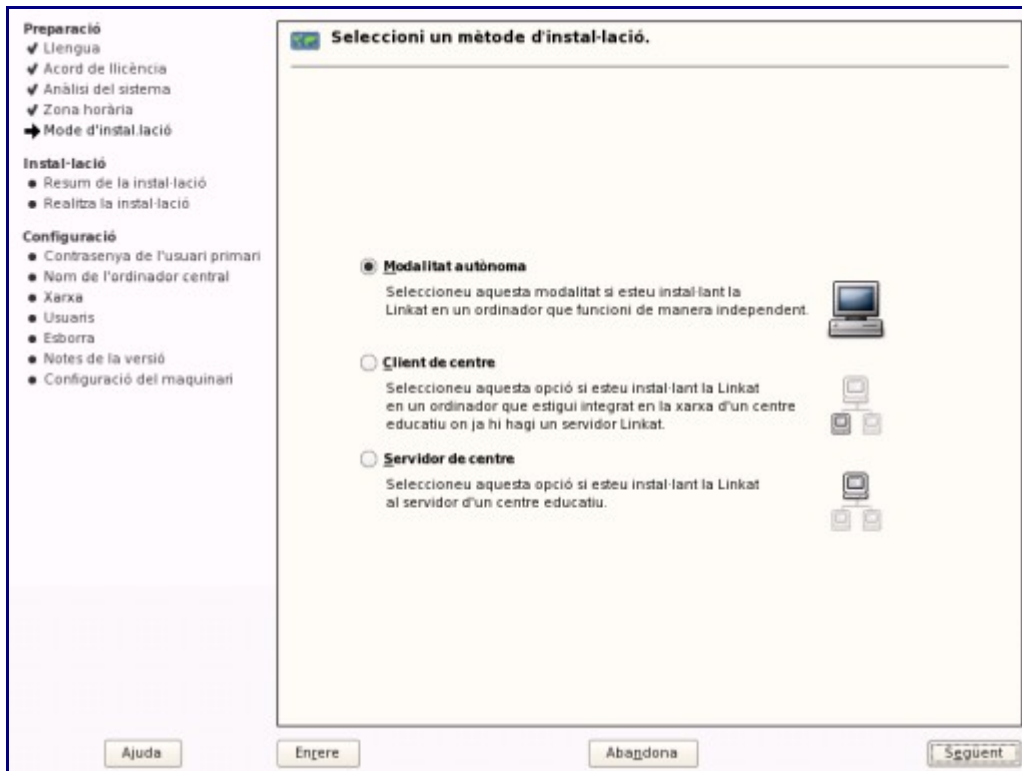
Preparació
✔ Llengua
✔ Acord de llicència
✔ Anàlisi del sistema
✔ Zona horària
➜ Mode d'instal.lació

Instal·lació
● Resum de la instal·lació
● Realitza la instal·lació

Configuració
● Contrasenya de l'usuari primari
● Nom de l'ordinador central
● Xarxa
● Usuaris
● Esborra
● Notes de la versió
● Configuració del maquinari

Seleccioni un mètode d'instal·lació.

Modalitat autònoma
Seleccioneu aquesta modalitat si esteu instal·lant la Linkat en un ordinador que funcioni de manera independent.

Client de centre
Seleccioneu aquesta opció si esteu instal·lant la Linkat en un ordinador que estigui integrat en la xarxa d'un centre educatiu on ja hi hagi un servidor Linkat.

Servidor de centre
Seleccioneu aquesta opció si esteu instal·lant la Linkat al servidor d'un centre educatiu.

Ajuda
Enrere
Abandona
Següent